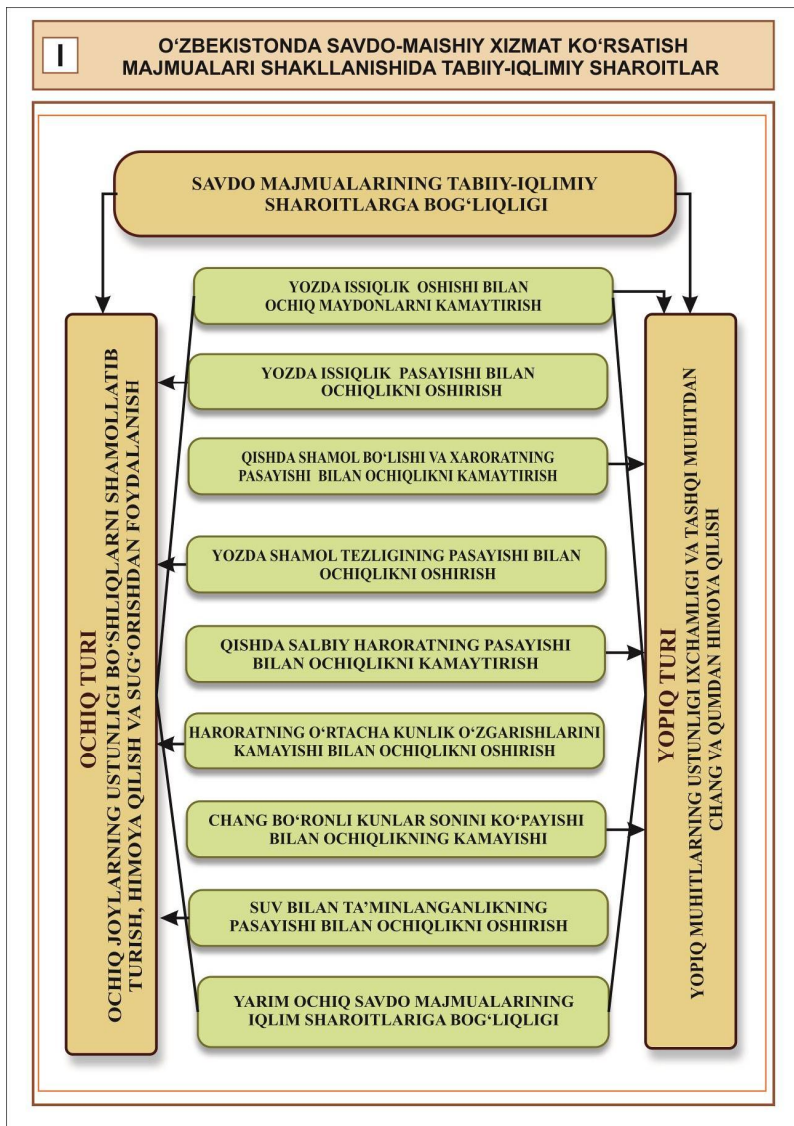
I

O‘ZBEKISTONDA SAVDO-MAISHIY XIZMAT KO‘RSATISH MAJMUALARI SHAKLLANISHIDA TABIIY-IQLIMIY SHAROITLAR

SAVDO MAJMUALARINING TABIIY-IQLIMIY SHAROITLARGA BOG‘LIQLIGI

OCHIQ TURI
OCHIQ JOYLARNING USTUNLIGI BO‘SHLIQLARNI SHAMOLLATIB TURISH, HIMOYA QILISH VA SUG‘ORISHDAN FOYDALANISH

YOZDA ISSIQLIK OSHISHI BILAN OCHIQ MAYDONLARNI KAMAYTIRISH

YOZDA ISSIQLIK PASAYISHI BILAN OCHIQLIKNI OSHIRISH

QISHDA SHAMOL BO‘LISHI VA XARORATNING PASAYISHI BILAN OCHIQLIKNI KAMAYTIRISH

YOZDA SHAMOL TEZLIGINING PASAYISHI BILAN OCHIQLIKNI OSHIRISH

QISHDA SALBIY HARORATNING PASAYISHI BILAN OCHIQLIKNI KAMAYTIRISH

HARORATNING O‘RTACHA KUNLIK O‘ZGARISHLARINI KAMAYISHI BILAN OCHIQLIKNI OSHIRISH

CHANG BO‘RONLI KUNLAR SONINI KO‘PAYISHI BILAN OCHIQLIKNING KAMAYISHI

SUV BILAN TA’MINLANGANLIKNING PASAYISHI BILAN OCHIQLIKNI OSHIRISH

YARIM OCHIQ SAVDO MAJMUALARINING IQLIM SHAROITLARIGA BOG‘LIQLIGI

YOPIQ TURI
YOPIQ MUHITLARNING USTUNLIGI IXCHAMLIGI VA TASHQI MUHITDAN CHANG VA QUMDAN HIMOYA QILISH